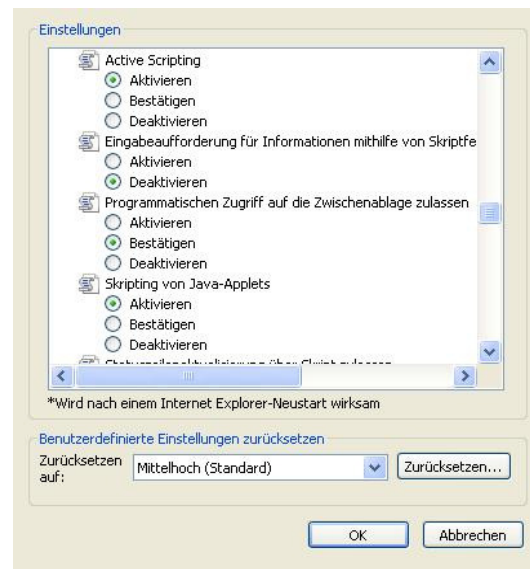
Einstellungen

Active Scripting
Aktivieren
Bestätigen
Deaktivieren
Eingabeaufforderung für Informationen mithilfe von Skriptfe
Aktivieren
Deaktivieren
Programmatischen Zugriff auf die Zwischenablage zulassen
Aktivieren
Bestätigen
Deaktivieren
Skripting von Java-Applets
Aktivieren
Bestätigen
Deaktivieren
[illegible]

*Wird nach einem Internet Explorer-Neustart wirksam

Benutzerdefinierte Einstellungen zurücksetzen
Zurücksetzen auf: Mittelhoch (Standard)
Zurücksetzen...

OK
Abbrechen